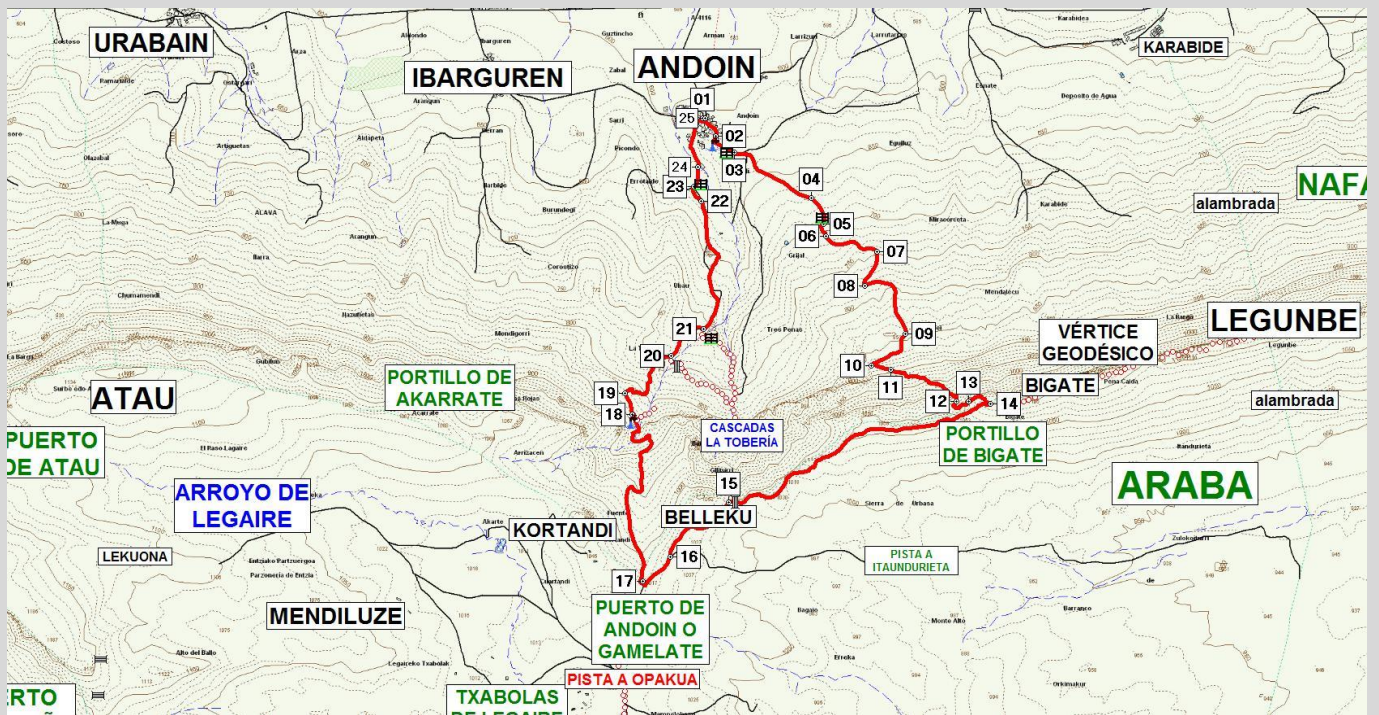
URABAIN
IBARGUREN
ANDOIN
KARABIDE
NAFA
alambrada
01
25
02
03
24
23
22
04
05
06
07
08
09
10
11
12
13
14
21
20
19
18
15
16
17
LEGUNBE
VÉRTICE GEODÉSICO
BIGATE
alambrada
ATAU
PORTILLO DE AKARRATE
PUERTO DE ATAU
CASCADAS LA TOBERÍA
PORTILLO DE BIGATE
ARABA
ARROYO DE LEGAIRE
BELLEKU
KORTANDI
LEKUONA
PISTA A ITAUNDURIETA
MENDILUZE
PUERTO DE ANDOIN O GAMELATE
PISTA A OPAKUA
ERTO
TXABOLAS
DE LEGAIRE